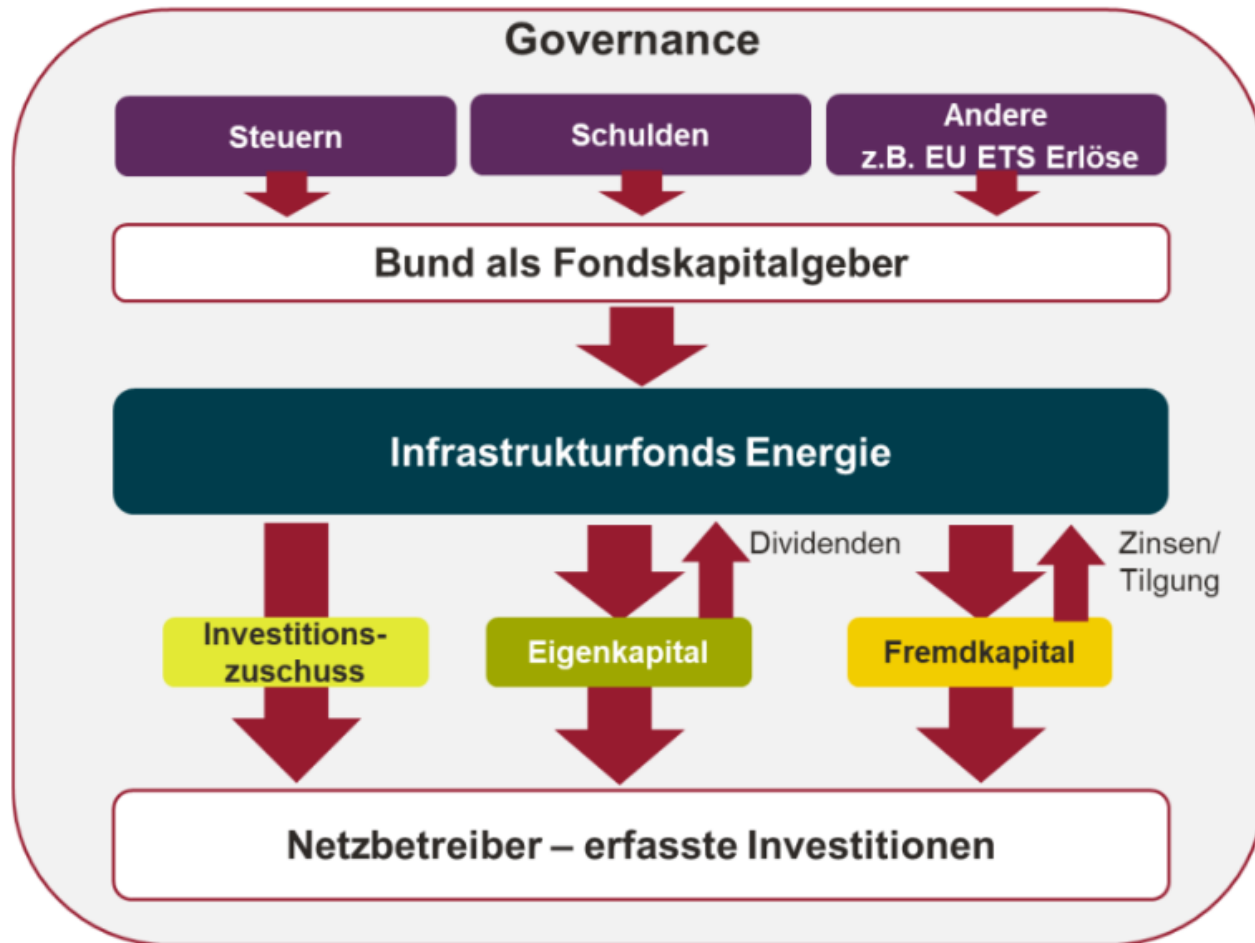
Governance

Steuern

Schulden

Andere z.B. EU ETS Erlöse

Bund als Fondskapitalgeber

Infrastrukturfonds Energie

Dividenden

Zinsen/ Tilgung

Investitionszuschuss

Eigenkapital

Fremdkapital

Netzbetreiber – erfasste Investitionen